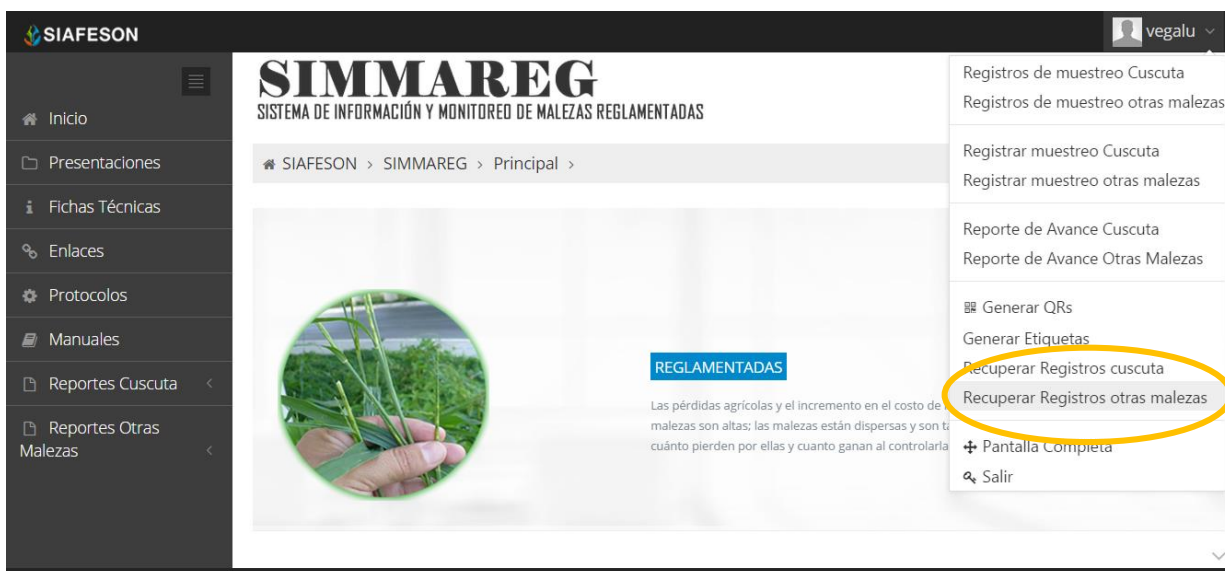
SIAFESON

vegalu

Inicio
Presentaciones
Fichas Técnicas
Enlaces
Protocolos
Manuales
Reportes Cuscuta
Reportes Otras Malezas

SIMMAREG
SISTEMA DE INFORMACIÓN Y MONITOREO DE MALEZAS REGLAMENTADAS

SIAFESON > SIMMAREG > Principal >

REGLAMENTADAS

Las pérdidas agrícolas y el incremento en el costo de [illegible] malezas son altas; las malezas están dispersas y son t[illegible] cuánto pierden por ellas y cuanto ganan al controlarla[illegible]

Registros de muestreo Cuscuta
Registros de muestreo otras malezas
Registrar muestreo Cuscuta
Registrar muestreo otras malezas
Reporte de Avance Cuscuta
Reporte de Avance Otras Malezas
Generar QRs
Generar Etiquetas
Recuperar Registros cuscuta
Recuperar Registros otras malezas
Pantalla Completa
Salir